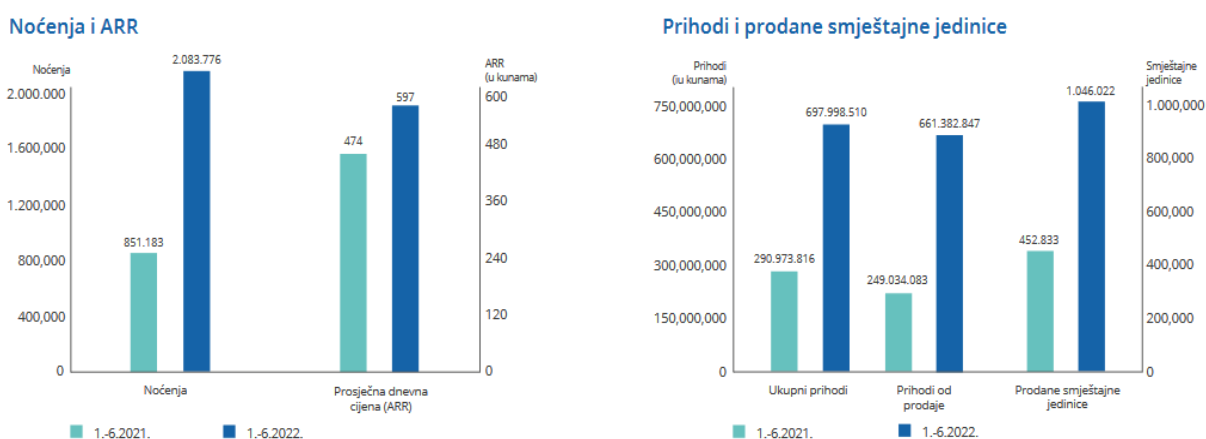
Noćenja i ARR

Noćenja

2.000.000
1.600.000
1.200.000
800.000
400.000
0

ARR
(u kunama)

600
480
360
240
120
0

851.183
2.083.776
474
597

Noćenja
Prosječna dnevna cijena (ARR)

1.-6.2021.
1.-6.2022.

Prihodi i prodane smještajne jedinice

Prihodi
(u kunama)

750,000,000
600,000,000
450,000,000
300,000,000
150,000,000
0

Smještajne
jedinice

1.000,000
800,000
600,000
400,000
200,000
0

290.973.816
697.998.510
249.034.083
661.382.847
452.833
1.046.022

Ukupni prihodi
Prihodi od prodaje
Prodane smještajne jedinice

1.-6.2021.
1.-6.2022.